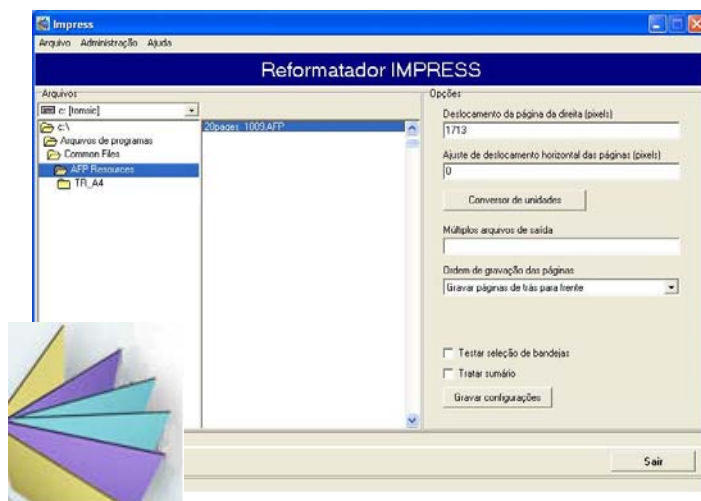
Impress

Arquivo Administração Ajuda

Reformatador IMPRESS

Arquivos

c: [tomsic]

c:\

Arquivos de programas

Common Files

AFP Resources

TR_A4

20pages_1009.AFP

Opções

Deslocamento da página da direita (pixels)

1713

Ajuste de deslocamento horizontal das páginas (pixels)

0

Conversor de unidades

Múltiplos arquivos de saída

Ordem de gravação das páginas

Gravar páginas de trás para frente

Testar seleção de bandejas

Tratar sumário

Gravar configurações

Sair